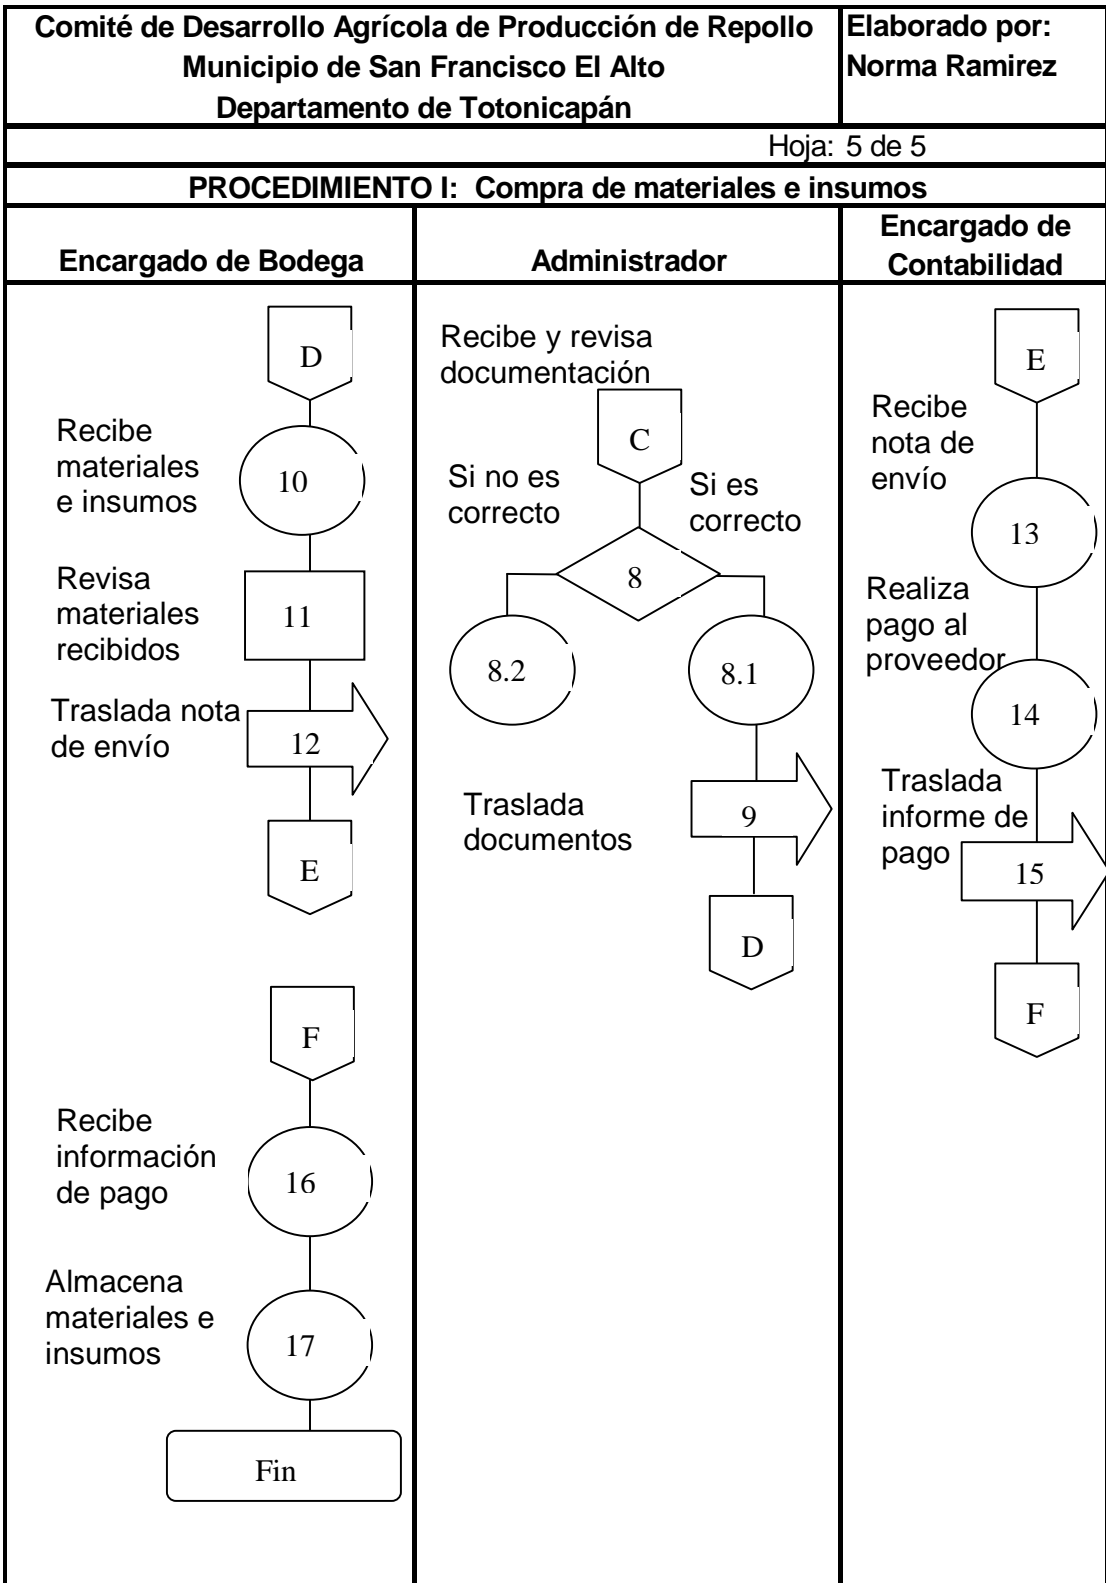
| Comité de Desarrollo Agrícola de Producción de Repollo Municipio de San Francisco El Alto Departamento de Totonicapán | Elaborado por: Norma Ramirez |
|---|---|

Hoja: 5 de 5

PROCEDIMIENTO I: Compra de materiales e insumos

| Encargado de Bodega | Administrador | Encargado de Contabilidad |
|---|---|---|

D

Recibe materiales e insumos
10

Revisa materiales recibidos
11

Traslada nota de envío
12

E

F

Recibe información de pago
16

Almacena materiales e insumos
17

Fin

Recibe y revisa documentación

C

Si no es correcto

Si es correcto

8

8.2

8.1

Traslada documentos
9

D

E

Recibe nota de envío
13

Realiza pago al proveedor
14

Traslada informe de pago
15

F